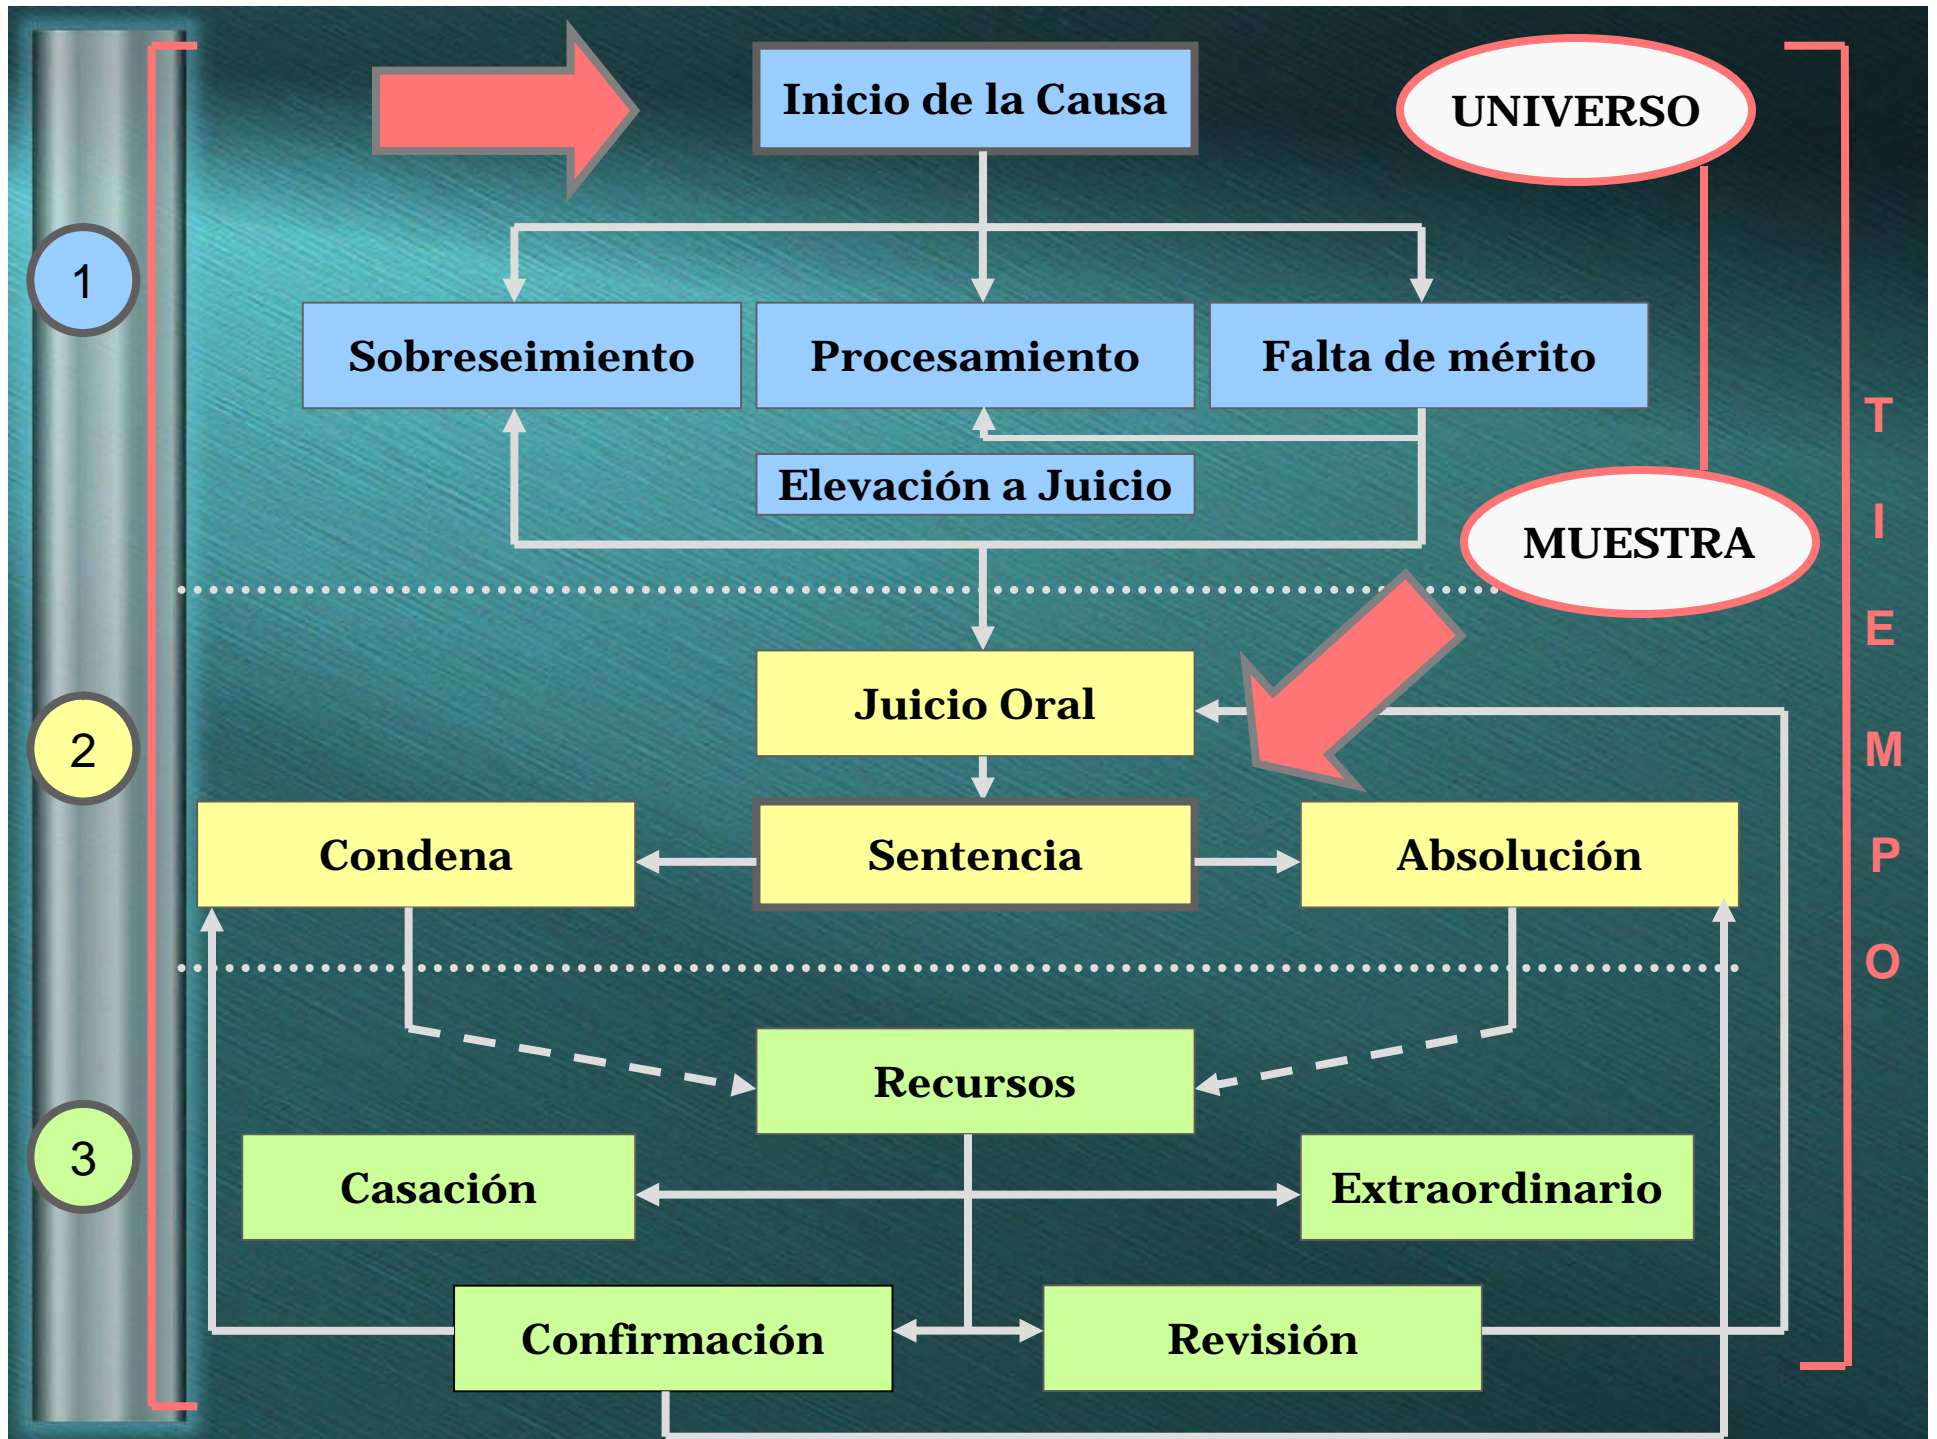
Inicio de la Causa

UNIVERSO

1

Sobreseimiento

Procesamiento

Falta de mérito

Elevación a Juicio

MUESTRA

T
I
E
M
P
O

2

Juicio Oral

Condena

Sentencia

Absolución

3

Recursos

Casación

Extraordinario

Confirmación

Revisión